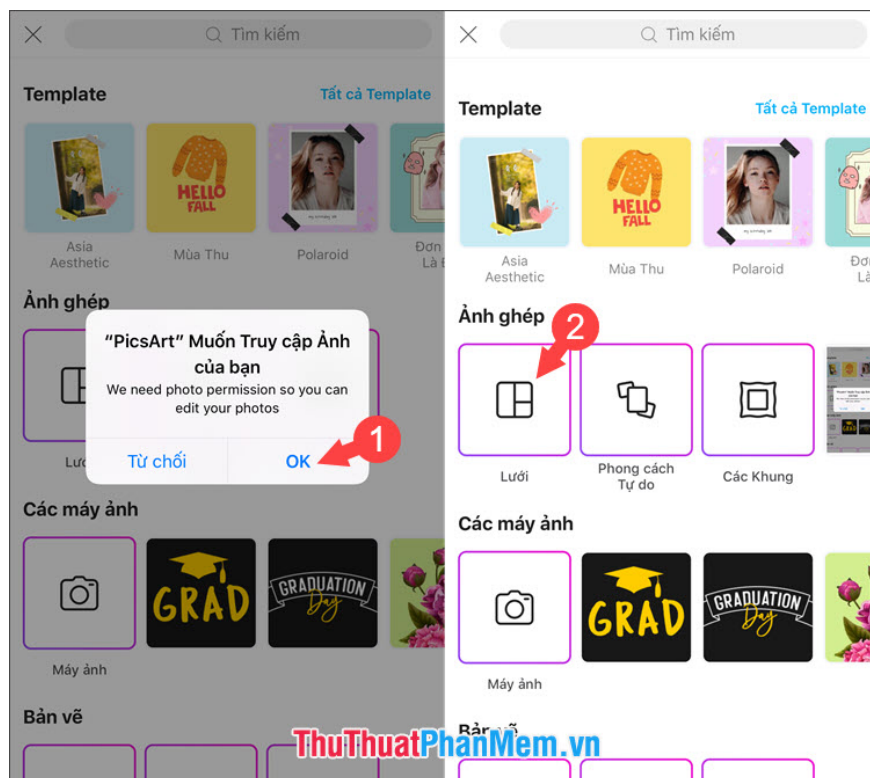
Tìm kiếm

Template

Tất cả Template

HELLO FALL

Asia Aesthetic

Mùa Thu

Polaroid

Đơn Là B

Ảnh ghép

"PicsArt" Muốn Truy cập Ảnh của bạn

We need photo permission so you can edit your photos

Từ chối

OK

1

Lưới

Các máy ảnh

GRAD

GRADUATION Day

Máy ảnh

Bản vẽ

Tìm kiếm

Template

Tất cả Template

HELLO FALL

Asia Aesthetic

Mùa Thu

Polaroid

Đơn Là

Ảnh ghép

2

Lưới

Phong cách Tự do

Các Khung

Các máy ảnh

GRAD

GRADUATION Day

Máy ảnh

Bản vẽ

ThuThuatPhanMem.vn